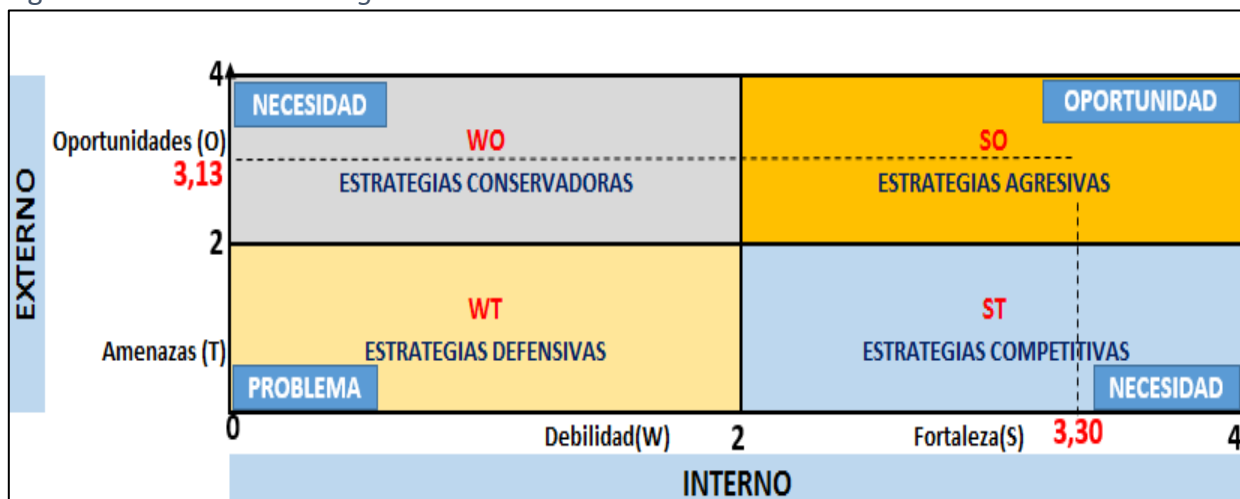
EXTERNO

4

NECESIDAD

Oportunidades (O)

3,13

WO

ESTRATEGIAS CONSERVADORAS

OPORTUNIDAD

SO

ESTRATEGIAS AGRESIVAS

2

WT

Amenazas (T)

ESTRATEGIAS DEFENSIVAS

PROBLEMA

ST

ESTRATEGIAS COMPETITIVAS

NECESIDAD

0

Debilidad(W)

2

Fortaleza(S)

3,30

4

INTERNO